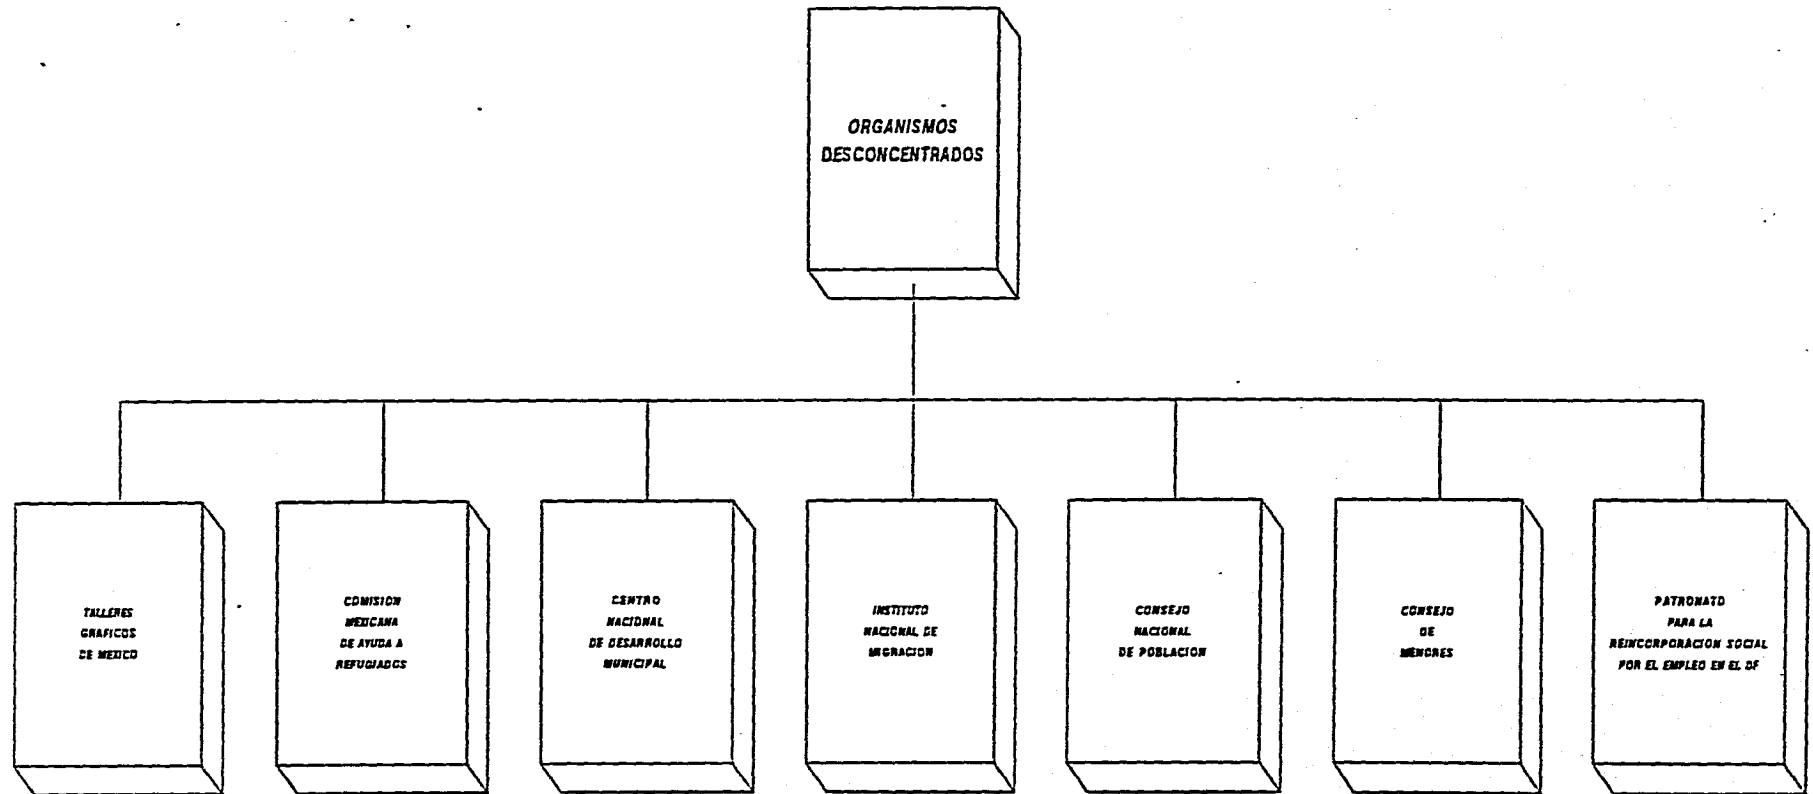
ORGANISMOS DESCONCENTRADOS

TALLERES GRAFICOS DE MEXICO

COMISION MEXICANA DE AYUDA A REFUGIADOS

CENTRO NACIONAL DE DESARROLLO MUNICIPAL

INSTITUTO NACIONAL DE MIGRACION

CONSEJO NACIONAL DE POBLACION

CONSEJO DE MENORES

PATRONATO PARA LA REINCORPORACION SOCIAL POR EL EMPLEO EN EL DF